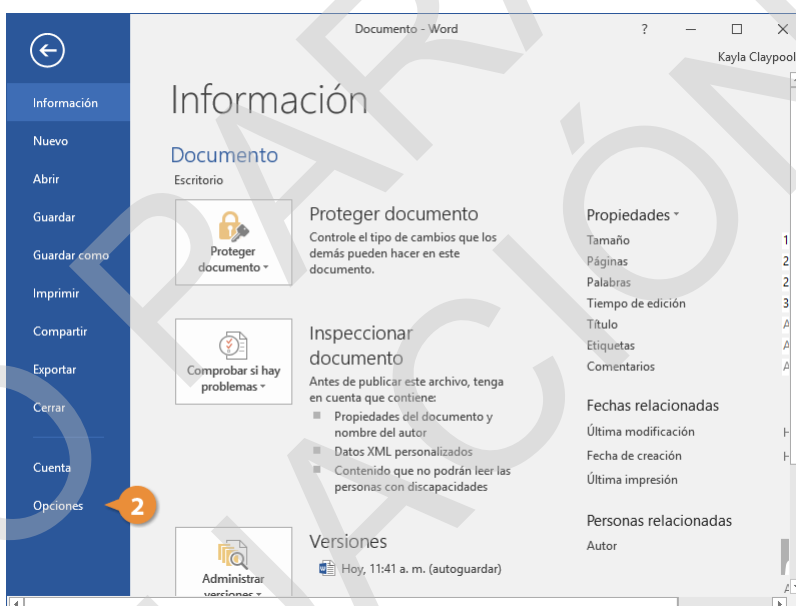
Documento - Word

?

Kayla Claypool

Información

Nuevo

Abrir

Guardar

Guardar como

Imprimir

Compartir

Exportar

Cerrar

Cuenta

Opciones

2

Información

Documento

Escritorio

Proteger documento

Proteger documento

Controle el tipo de cambios que los demás pueden hacer en este documento.

Comprobar si hay problemas

Inspeccionar documento

Antes de publicar este archivo, tenga en cuenta que contiene:

Propiedades del documento y nombre del autor

Datos XML personalizados

Contenido que no podrán leer las personas con discapacidades

Administrar versiones

Versiones

Hoy, 11:41 a. m. (autoguardar)

Propiedades

Tamaño

Páginas

Palabras

Tiempo de edición

Título

Etiquetas

Comentarios

Fechas relacionadas

Última modificación

Fecha de creación

Última impresión

Personas relacionadas

Autor